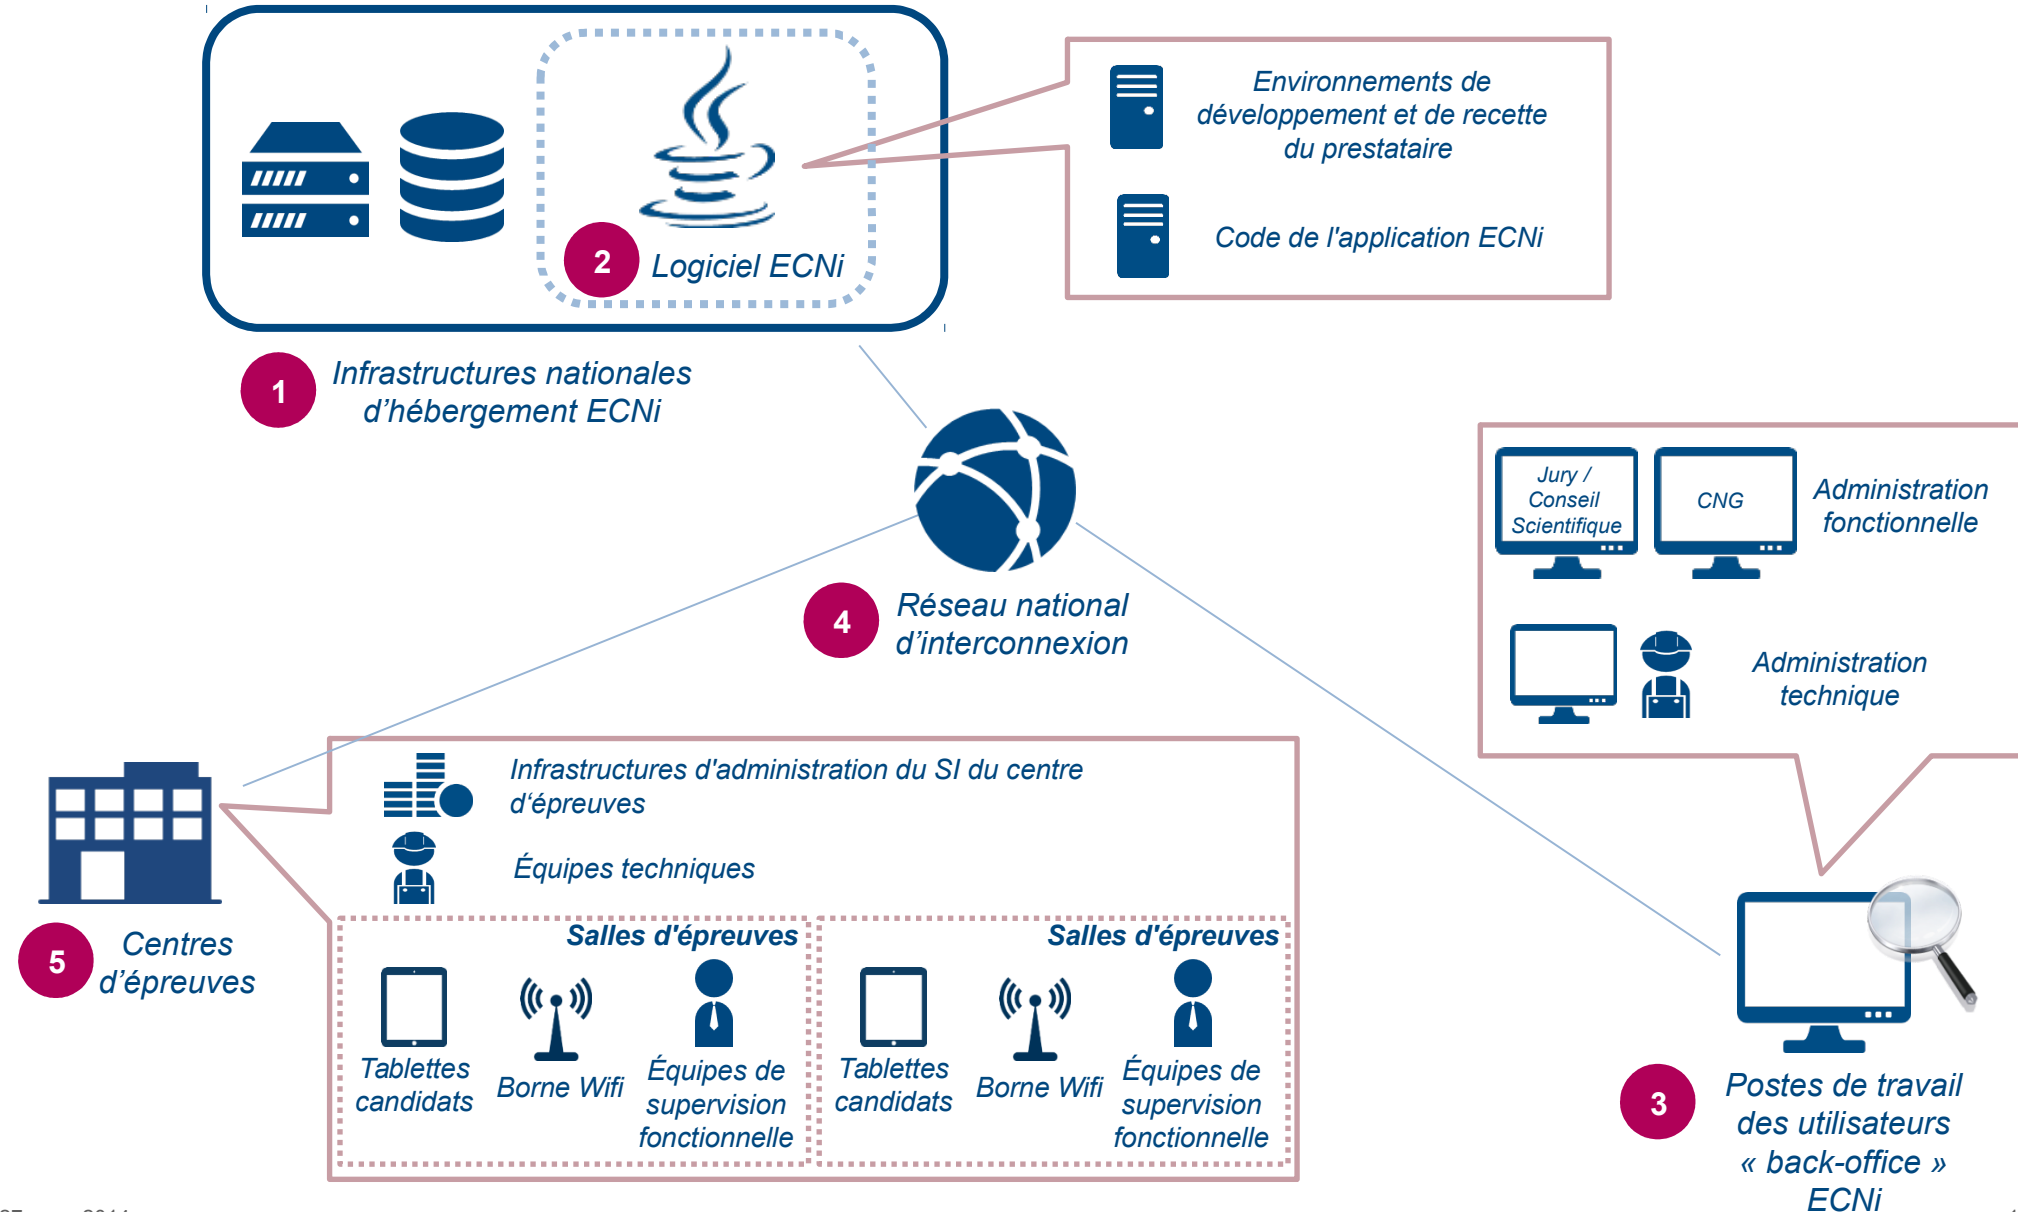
2
Logiciel ECNi

Environnements de développement et de recette du prestataire

Code de l'application ECNi

1
Infrastructures nationales d'hébergement ECNi

4
Réseau national d'interconnexion

Jury / Conseil Scientifique

CNG

Administration fonctionnelle

Administration technique

Infrastructures d'administration du SI du centre d'épreuves

Équipes techniques

5
Centres d'épreuves

Salles d'épreuves

Tablettes candidats

Borne Wifi

Équipes de supervision fonctionnelle

Salles d'épreuves

Tablettes candidats

Borne Wifi

Équipes de supervision fonctionnelle

3
Postes de travail des utilisateurs « back-office » ECNi